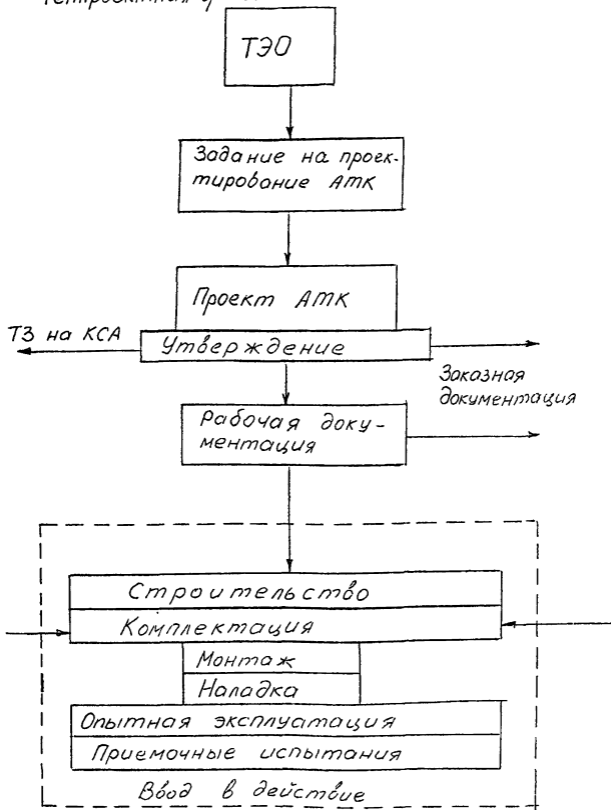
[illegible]

ТЭО

Задание на проектирование АМК

Проект АМК

ТЗ на КСА

Утверждение

Заказная документация

Рабочая документация

Строительство

Комплектация

Монтаж

Наладка

Опытная эксплуатация

Приемочные испытания

Ввод в действие